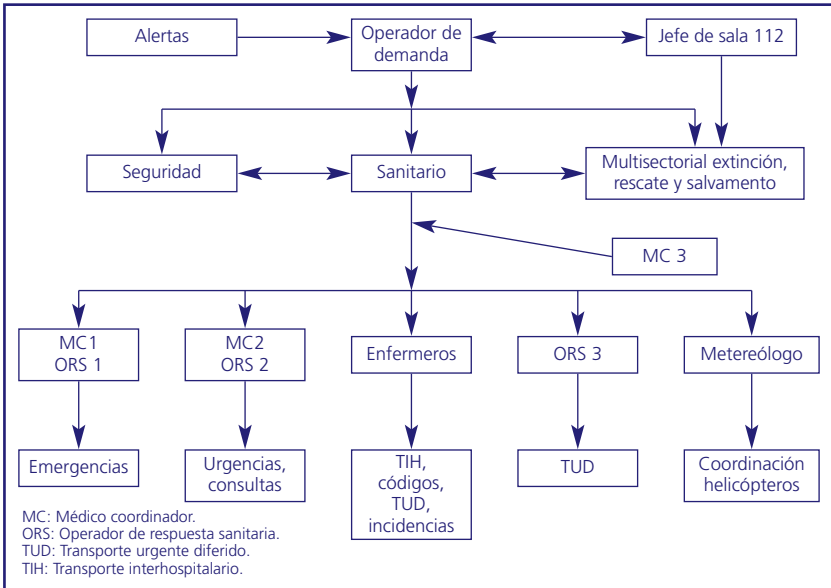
Alertas

Operador de demanda

Jefe de sala 112

Seguridad

Sanitario

Multisectorial extinción, rescate y salvamento

MC 3

MC1
ORS 1

MC2
ORS 2

Enfermeros

ORS 3

Metereólogo

Emergencias

Urgencias, consultas

TIH, códigos, TUD, incidencias

TUD

Coordinación helicópteros

MC: Médico coordinador.
ORS: Operador de respuesta sanitaria.
TUD: Transporte urgente diferido.
TIH: Transporte interhospitalario.